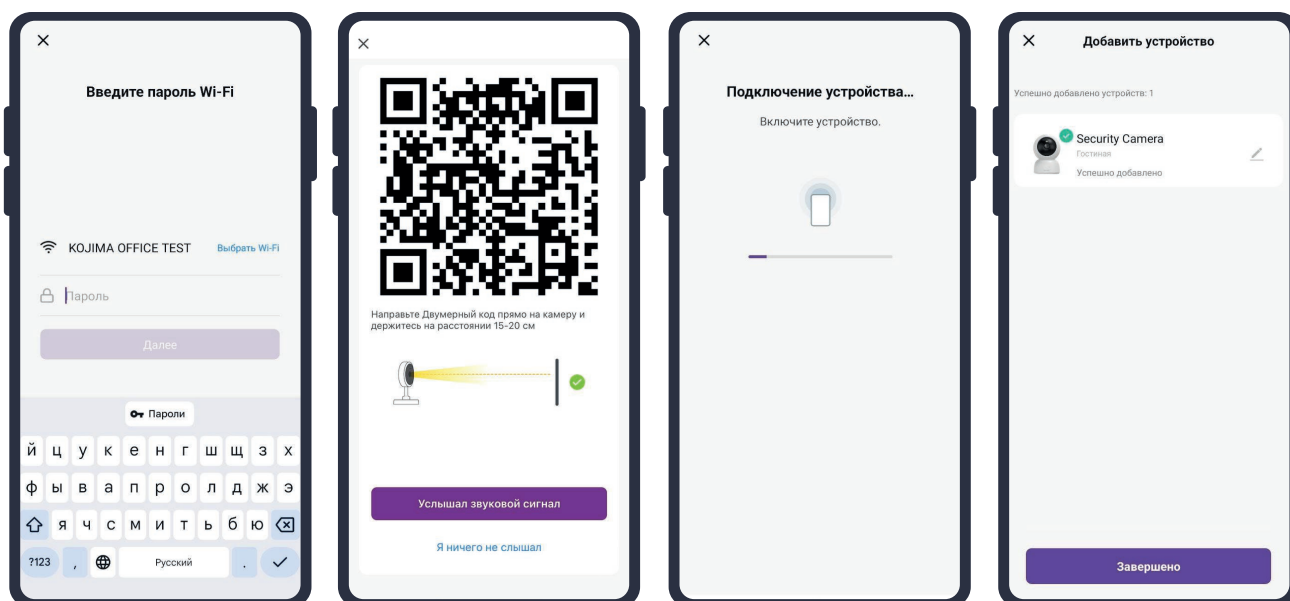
×

Введите пароль Wi-Fi

KOJIMA OFFICE TEST Выбрать Wi-Fi

Пароль

Далее

Пароли

й ц у к е н г ш щ з х
ф ы в а п р о л д ж э
я ч с м и т ь б ю
?123 , Русский .

×

Направьте Двумерный код прямо на камеру и держитесь на расстоянии 15-20 см

Услышал звуковой сигнал

Я ничего не слышал

×

Подключение устройства...

Включите устройство.

×

Добавить устройство

Успешно добавлено устройств: 1

Security Camera
Гостиная
Успешно добавлено

Завершено